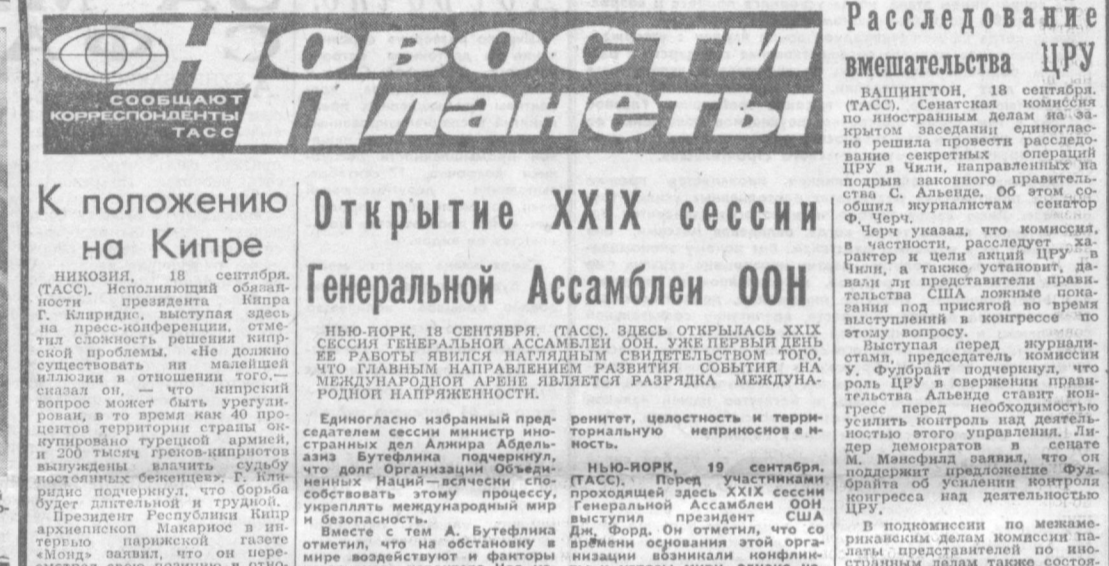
Новости планеты

СООБЩАЮТ КОРРЕСПОНДЕНТЫ ТАСС

К положению на Кипре

НИКОЗИЯ, 18 сентября. (ТАСС). Исполняющий обязанности президента Кипра Г. Клиридис, выступая здесь на пресс-конференции, отметил сложность решения кипрской проблемы. «Не должно существовать ни малейшей иллюзии в отношении того,— сказал он, — что кипрский вопрос может быть урегулирован, в то время как 40 процентов территории страны оккупировано турецкой армией, и 200 тысяч греков-киприотов вынуждены влачить судьбу постоянных беженцев». Г. Клиридис подчеркнул, что борьба будет длительной и трудной.

Президент Республики Кипр архиепископ Макариос в интервью парижской газете «Монд» заявил, что он пере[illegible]

Открытие XXIX сессии Генеральной Ассамблеи ООН

НЬЮ-ЙОРК, 18 СЕНТЯБРЯ. (ТАСС). ЗДЕСЬ ОТКРЫЛАСЬ XXIX СЕССИЯ ГЕНЕРАЛЬНОЙ АССАМБЛЕИ ООН. УЖЕ ПЕРВЫЙ ДЕНЬ ЕЕ РАБОТЫ ЯВИЛСЯ НАГЛЯДНЫМ СВИДЕТЕЛЬСТВОМ ТОГО, ЧТО ГЛАВНЫМ НАПРАВЛЕНИЕМ РАЗВИТИЯ СОБЫТИЙ НА МЕЖДУНАРОДНОЙ АРЕНЕ ЯВЛЯЕТСЯ РАЗРЯДКА МЕЖДУНАРОДНОЙ НАПРЯЖЕННОСТИ.

Единогласно избранный председателем сессии министр иностранных дел Алжира Абдельазиз Бутефлика подчеркнул, что долг Организации Объединенных Наций—всячески способствовать этому процессу, укреплять международный мир и безопасность.

Вместе с тем А. Бутефлика отметил, что на обстановку в мире воздействуют и факторы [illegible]

ренитет, целостность и территориальную неприкосновенность.

НЬЮ-ЙОРК, 19 сентября. (ТАСС). Перед участниками проходящей здесь XXIX сессии Генеральной Ассамблеи ООН выступил президент США Дж. Форд. Он отметил, что со времени основания этой организации возникали конфлик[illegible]

Расследование вмешательства ЦРУ

ВАШИНГТОН, 18 сентября. (ТАСС). Сенатская комиссия по иностранным делам на закрытом заседании единогласно решила провести расследование секретных операций ЦРУ в Чили, направленных на подрыв законного правительства С. Альенде. Об этом сообщил журналистам сенатор Ф. Черч.

Черч указал, что комиссия, в частности, расследует характер и цели акций ЦРУ в Чили, а также установит, давали ли представители правительства США ложные показания под присягой во время выступлений в конгрессе по этому вопросу.

Выступая перед журналистами, председатель комиссии У. Фулбрайт подчеркнул, что роль ЦРУ в свержении правительства Альенде ставит конгресс перед необходимостью усилить контроль над деятельностью этого управления. Лидер демократов в сенате М. Мэнсфилд заявил, что он поддержит предложение Фулбрайта об усилении контроля конгресса над деятельностью ЦРУ.

В подкомиссии по межамериканским делам комиссии палаты представителей по иностранным делам также состоя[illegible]